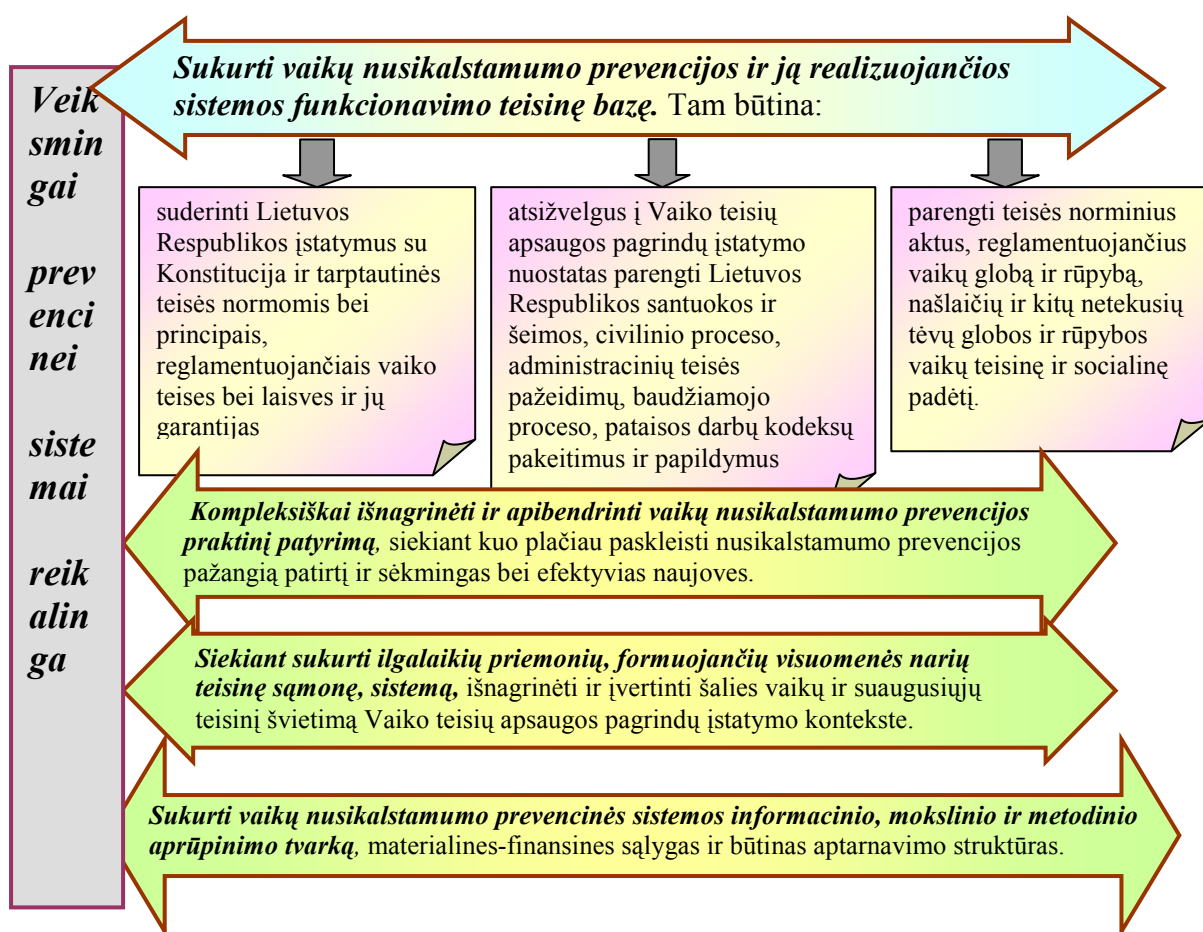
Veiksmingai prevencinei sistemai reikalinga

Sukurti vaikų nusikalstamumo prevencijos ir ją realizuojančios sistemos funkcionavimo teisinę bazę. Tam būtina:

suderinti Lietuvos Respublikos įstatymus su Konstitucija ir tarptautinės teisės normomis bei principais, reglamentuojančiais vaiko teises bei laisves ir jų garantijas

atsižvelgus į Vaiko teisių apsaugos pagrindų įstatymo nuostatas parengti Lietuvos Respublikos santuokos ir šeimos, civilinio proceso, administracinių teisės pažeidimų, baudžiamojo proceso, pataisos darbų kodeksų pakeitimus ir papildymus

parengti teisės norminius aktus, reglamentuojančius vaikų globą ir rūpybą, našlaičių ir kitų netekusių tėvų globos ir rūpybos vaikų teisinę ir socialinę padėtį.

Kompleksiškai išnagrinėti ir apibendrinti vaikų nusikalstamumo prevencijos praktinį patyrimą, siekiant kuo plačiau paskleisti nusikalstamumo prevencijos pažangią patirtį ir sėkmingas bei efektyvias naujoves.

Siekiant sukurti ilgalaikių priemonių, formuojančių visuomenės narių teisinę sąmonę, sistemą, išnagrinėti ir įvertinti šalies vaikų ir suaugusiųjų teisinį švietimą Vaiko teisių apsaugos pagrindų įstatymo kontekste.

Sukurti vaikų nusikalstamumo prevencinės sistemos informacinio, mokslinio ir metodinio aprūpinimo tvarką, materialines-finansines sąlygas ir būtinas aptarnavimo struktūras.